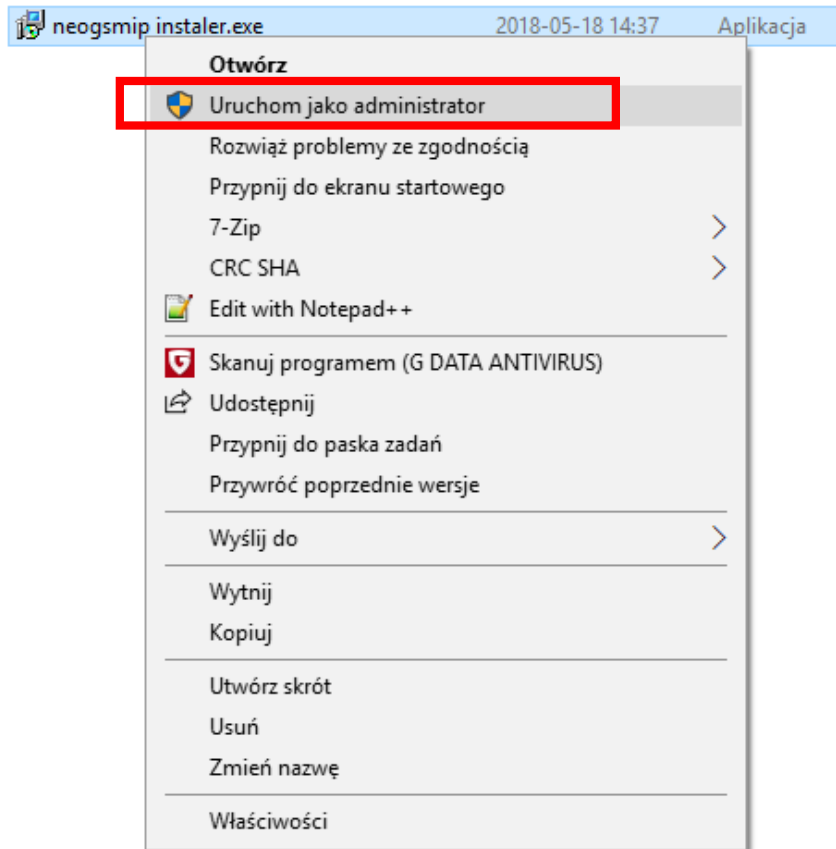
neogsmip instaler.exe 2018-05-18 14:37 Aplikacja

Otwórz
Uruchom jako administrator
Rozwiąż problemy ze zgodnością
Przypnij do ekranu startowego
7-Zip
CRC SHA
Edit with Notepad++

Skanuj programem (G DATA ANTIVIRUS)
Udostępnij
Przypnij do paska zadań
Przywróć poprzednie wersje

Wyślij do

Wytnij
Kopiuj

Utwórz skrót
Usuń
Zmień nazwę

Właściwości